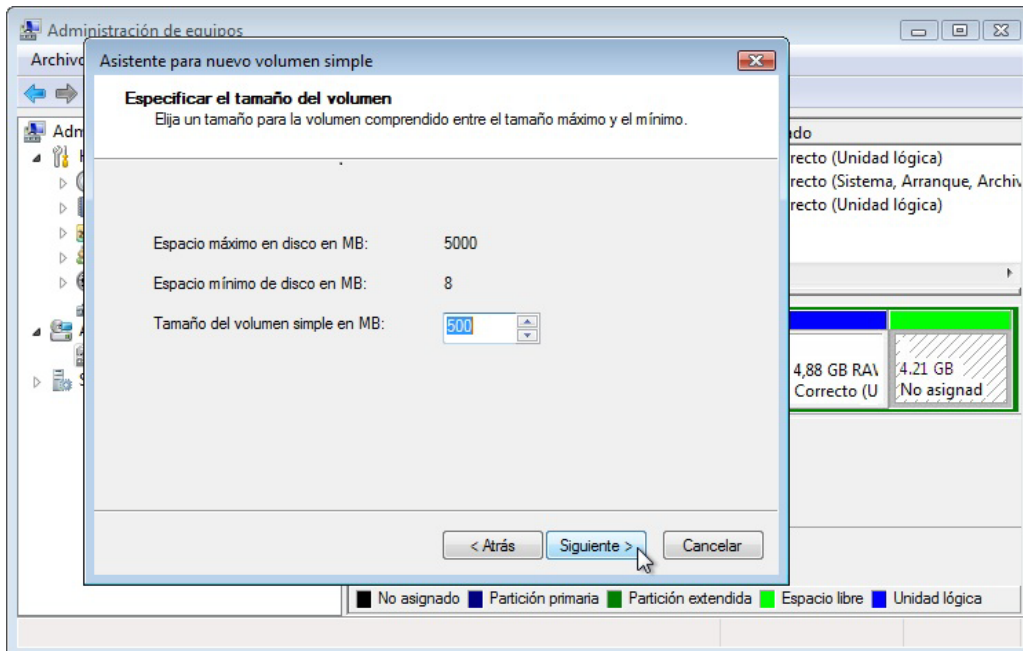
Administración de equipos

Archivo

Adm

ado

recto (Unidad lógica)

recto (Sistema, Arranque, Archiv

recto (Unidad lógica)

4,88 GB RA\
Correcto (U

4.21 GB
No asignad

Asistente para nuevo volumen simple

Especificar el tamaño del volumen
Elija un tamaño para la volumen comprendido entre el tamaño máximo y el mínimo.

Espacio máximo en disco en MB: 5000

Espacio mínimo de disco en MB: 8

Tamaño del volumen simple en MB: 500

< Atrás Siguiente > Cancelar

No asignado Partición primaria Partición extendida Espacio libre Unidad lógica